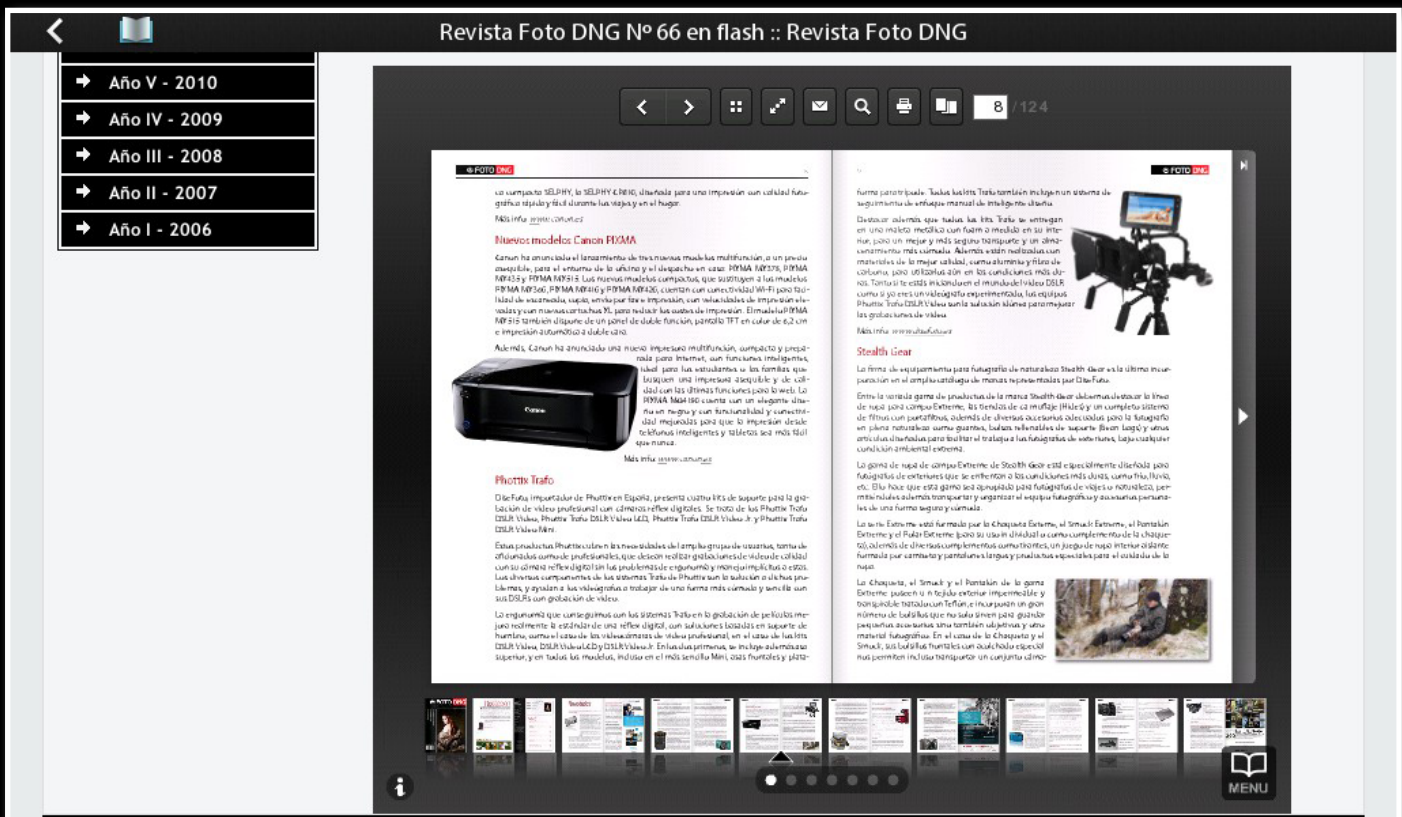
Revista Foto DNG Nº 66 en flash :: Revista Foto DNG

Año V - 2010
Año IV - 2009
Año III - 2008
Año II - 2007
Año I - 2006

8 /124

FOTO DNG

Nuevos modelos Canon PIXMA

Phottix Trafo

Stealth Gear

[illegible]

MENU